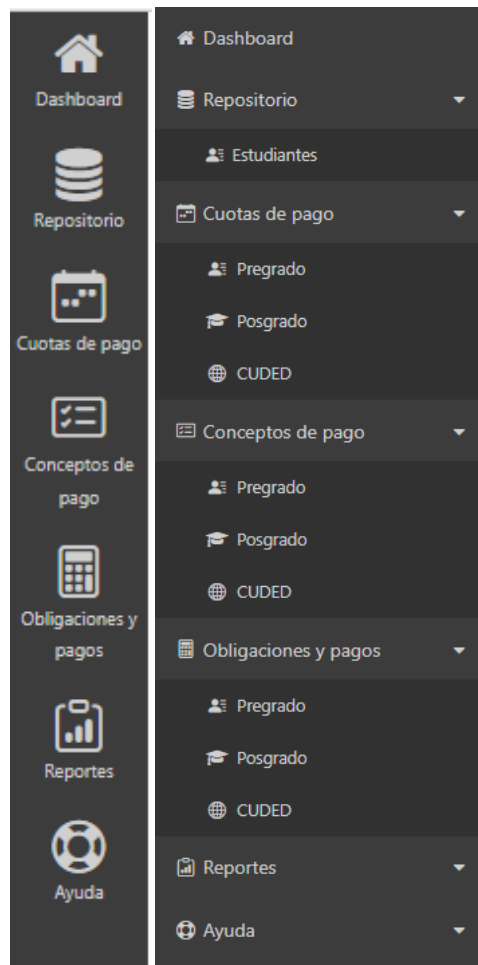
Dashboard

Repositorio

Cuotas de pago

Conceptos de pago

Obligaciones y pagos

Reportes

Ayuda

Dashboard

Repositorio

Estudiantes

Cuotas de pago

Pregrado

Posgrado

CUDED

Conceptos de pago

Pregrado

Posgrado

CUDED

Obligaciones y pagos

Pregrado

Posgrado

CUDED

Reportes

Ayuda